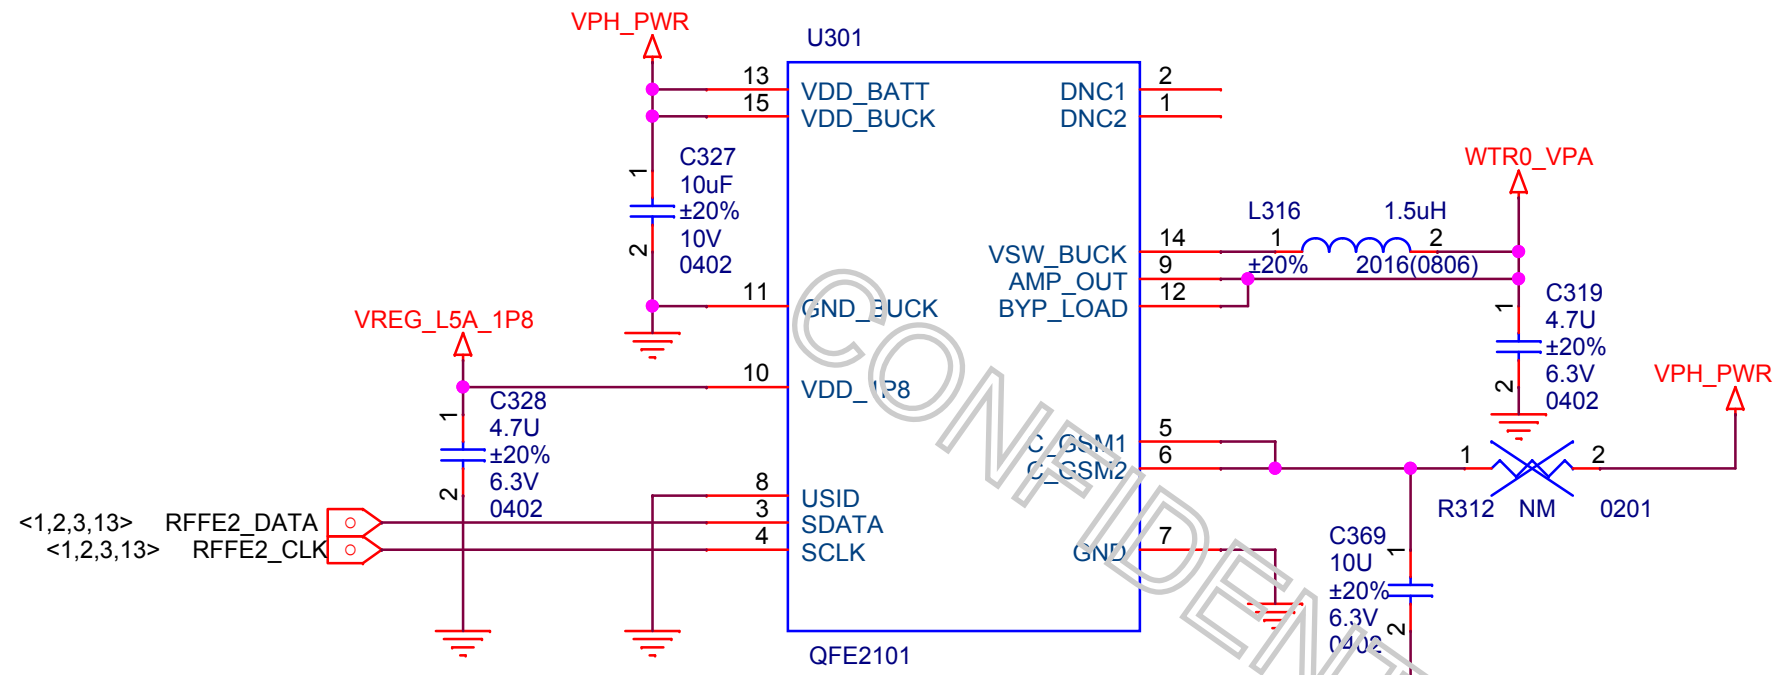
VPH_PWR
U301
13
15
VDD_BATT
VDD_BUCK
DNC1
DNC2
2
1
C327
10uF
±20%
10V
0402
1
2
WTR0_VPA
L316
1.5uH
14
1
2
VSW_BUCK
AMP_OUT
BYP_LOAD
9
12
±20%
2016(0806)
11
GND_BUCK
C319
4.7U
±20%
6.3V
0402
1
2
VREG_L5A_1P8
10
VDD_1P8
VPH_PWR
C328
4.7U
±20%
6.3V
0402
1
2
C_GSM1
C_GSM2
5
6
1
2
R312
NM
0201
8
3
4
USID
SDATA
SCLK
<1,2,3,13> RFFE2_DATA
<1,2,3,13> RFFE2_CLK
GND
7
C369
10U
±20%
6.3V
0402
1
2
QFE2101
CONFIDENT